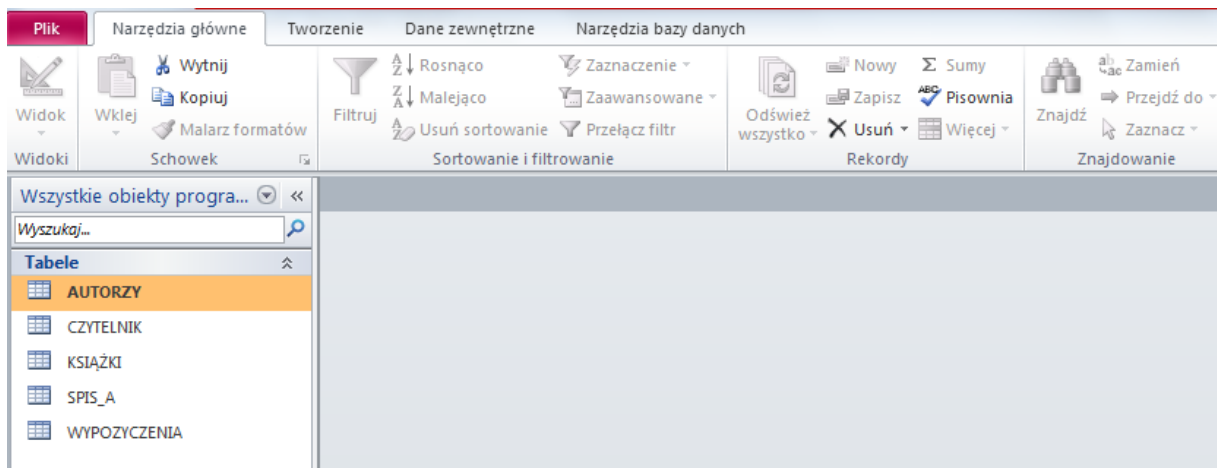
Plik | Narzędzia główne | Tworzenie | Dane zewnętrzne | Narzędzia bazy danych

Widok
Widoki

Wklej
Wytnij
Kopiuj
Malarz formatów
Schowek

Filtruj
Rosnąco
Malejąco
Usuń sortowanie
Zaznaczenie
Zaawansowane
Przełącz filtr
Sortowanie i filtrowanie

Odśwież wszystko
Nowy
Zapisz
Usuń
Sumy
Pisownia
Więcej
Rekordy

Znajdź
Zamień
Przejdź do
Zaznacz
Znajdowanie

Wszystkie obiekty progra...
Wyszukaj...
Tabele
AUTORZY
CZYTELNIK
KSIĄŻKI
SPIS_A
WYPOZYCZENIA